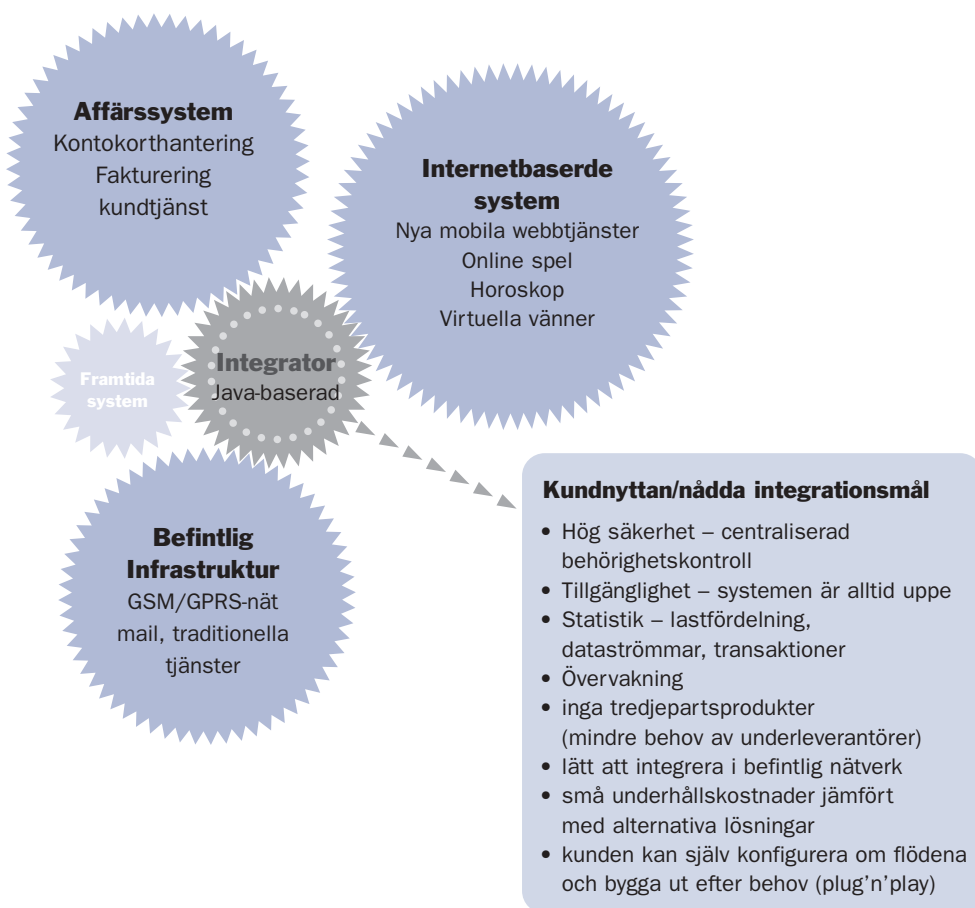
**Affärssystem**
Kontokorthantering
Fakturering
kundtjänst

**Internetbaserde system**
Nya mobila webbtjänster
Online spel
Horoskop
Virtuella vänner

Framtida system

**Integrator**
Java-baserad

**Befintlig Infrastruktur**
GSM/GPRS-nät
mail, traditionella tjänster

**Kundnyttan/nådda integrationsmål**
• Hög säkerhet – centraliserad behörighetskontroll
• Tillgänglighet – systemen är alltid uppe
• Statistik – lastfördelning, dataströmmar, transaktioner
• Övervakning
• inga tredjepartsprodukter (mindre behov av underleverantörer)
• lätt att integrera i befintlig nätverk
• små underhållskostnader jämfört med alternativa lösningar
• kunden kan själv konfigurera om flödena och bygga ut efter behov (plug'n'play)